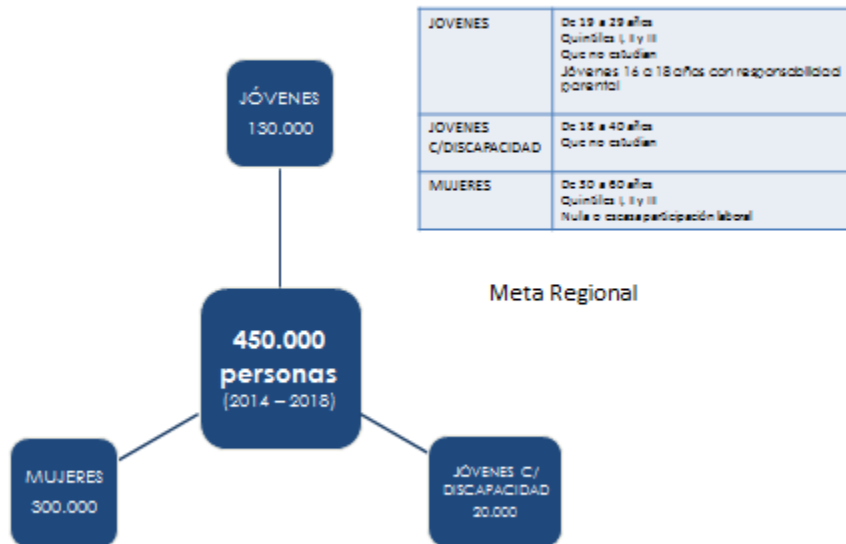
JÓVENES
130.000

| JOVENES | De 19 a 29 años<br>Quintiles I, II y III<br>Que no estudien<br>Jóvenes 16 a 18 años con responsabilidad parental |
|---|---|
| JOVENES C/DISCAPACIDAD | De 18 a 40 años<br>Que no estudien |
| MUJERES | De 30 a 60 años<br>Quintiles I, II y III<br>Nula o escasa participación laboral |

Meta Regional

450.000
personas
(2014 – 2018)

MUJERES
300.000

JÓVENES C/
DISCAPACIDAD
20.000